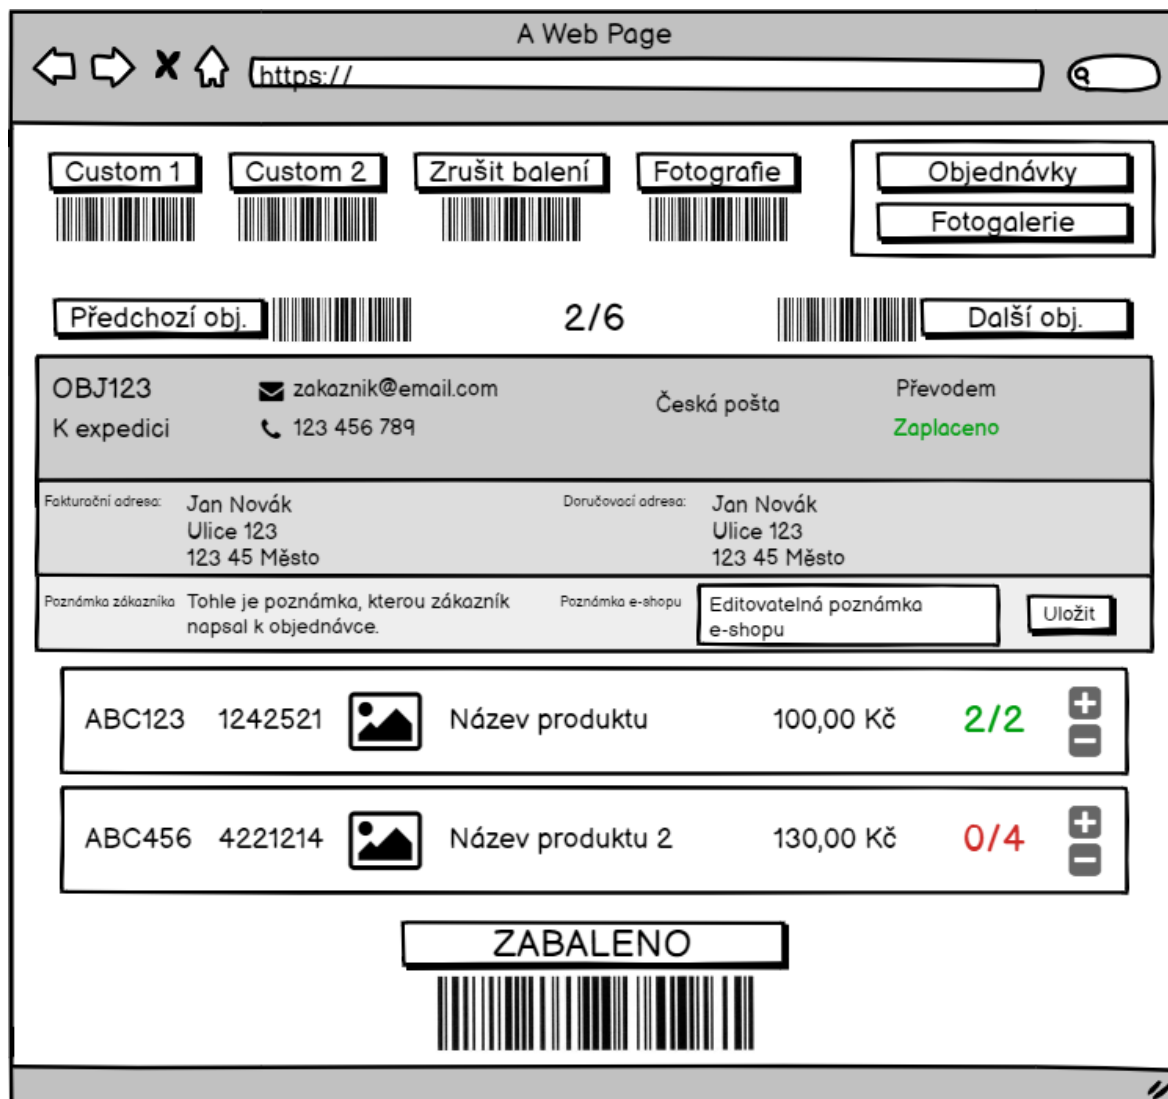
A Web Page

https://

Custom 1

Custom 2

Zrušit balení

Fotografie

Objednávky

Fotogalerie

Předchozí obj.

2/6

Další obj.

OBJ123

K expedici

zakaznik@email.com

123 456 789

Česká pošta

Převodem

Zaplaceno

Fakturační adresa: Jan Novák
Ulice 123
123 45 Město

Doručovací adresa: Jan Novák
Ulice 123
123 45 Město

Poznámka zákazníka Tohle je poznámka, kterou zákazník napsal k objednávce.

Poznámka e-shopu Editovatelná poznámka e-shopu

Uložit

| ABC123 | 1242521 | Název produktu | 100,00 Kč | 2/2 |
|---|---|---|---|---|
| ABC456 | 4221214 | Název produktu 2 | 130,00 Kč | 0/4 |

ZABALENO